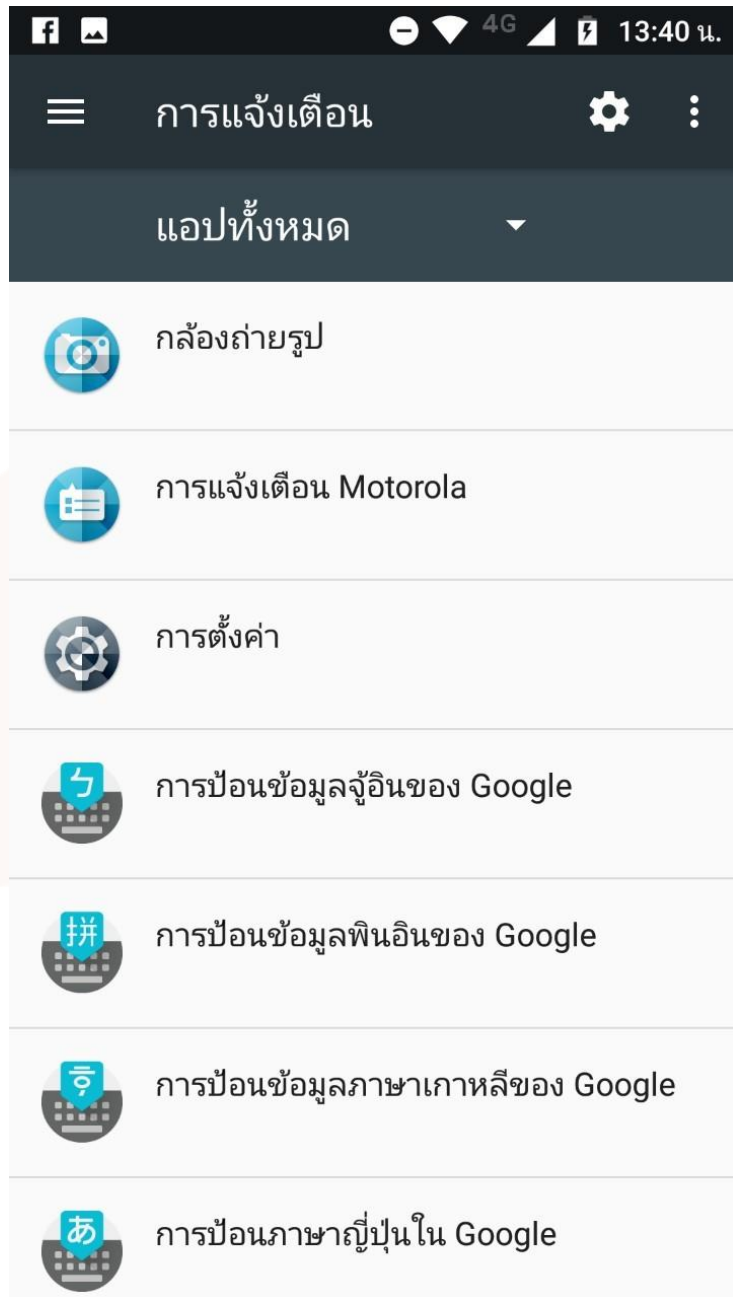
4G 13:40 น.

การแจ้งเตือน

แอปทั้งหมด

กล้องถ่ายรูป

การแจ้งเตือน Motorola

การตั้งค่า

ㄅ
การป้อนข้อมูลจู้อินของ Google

拼
การป้อนข้อมูลพินอินของ Google

한
การป้อนข้อมูลภาษาเกาหลีของ Google

あ
การป้อนภาษาญี่ปุ่นใน Google